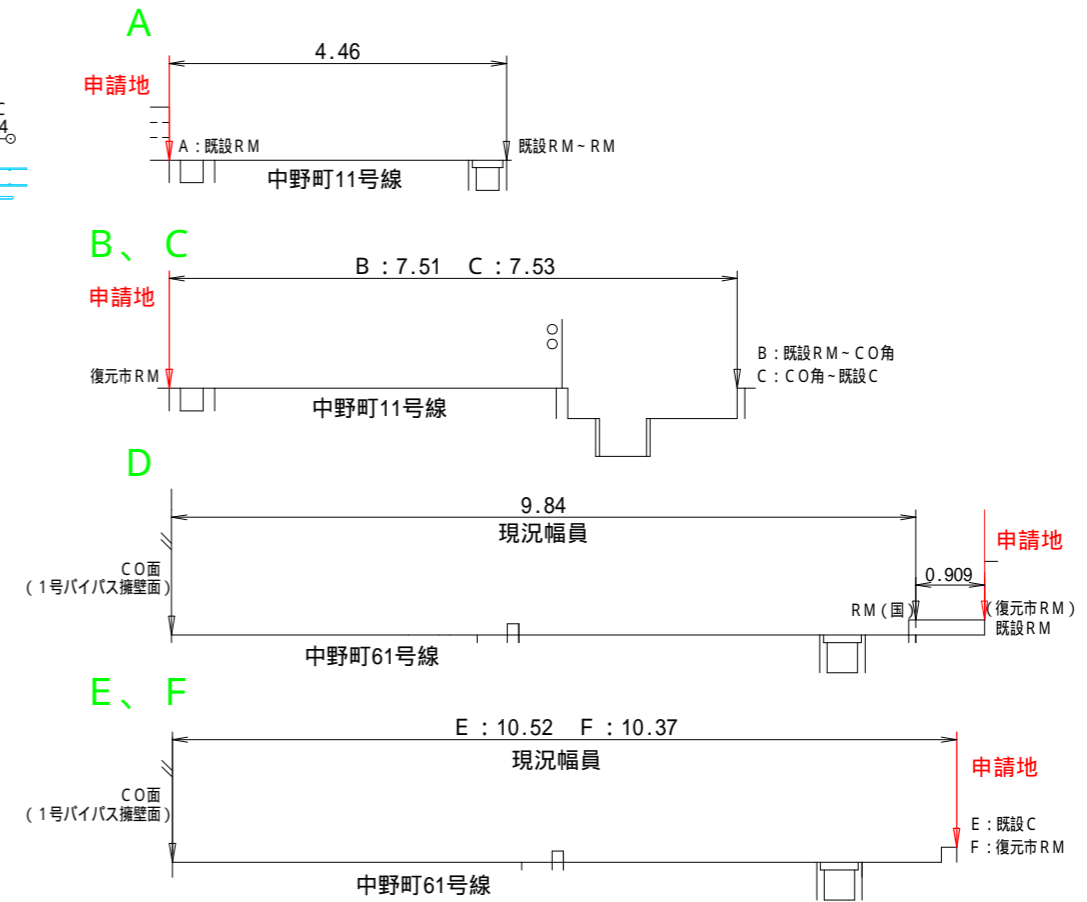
A

4.46

申請地

A：既設ＲＭ

既設ＲＭ～ＲＭ

中野町11号線

B、 C

B ：7.51 C ：7.53

申請地

復元市ＲＭ

B：既設ＲＭ～ＣＯ角
C：ＣＯ角～既設Ｃ

中野町11号線

D

9.84
現況幅員

申請地

ＣＯ面
（1号バイパス擁壁面）

0.909

ＲＭ（国）

（復元市ＲＭ）
既設ＲＭ

中野町61号線

E、 F

E ：10.52 F ：10.37
現況幅員

申請地

ＣＯ面
（1号バイパス擁壁面）

E：既設Ｃ
F：復元市ＲＭ

中野町61号線